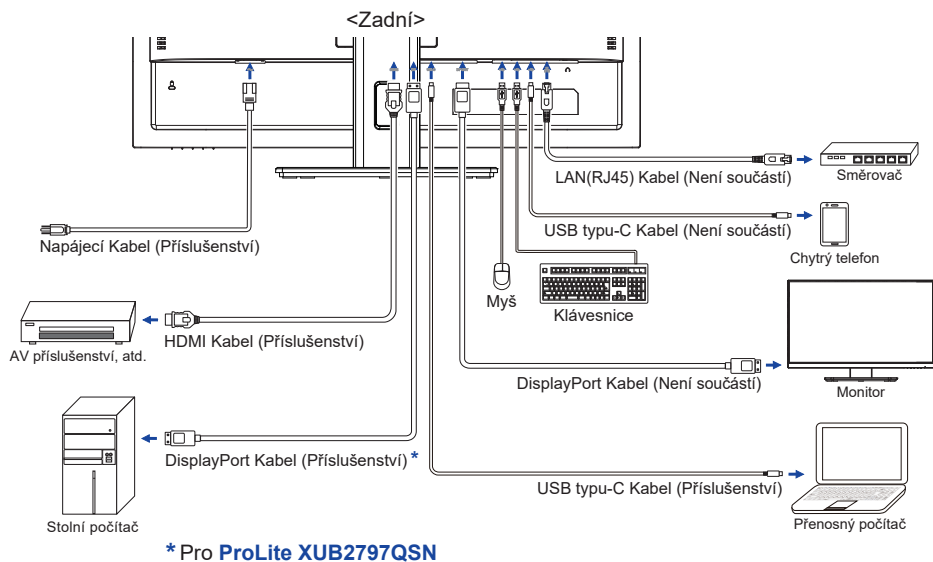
<Zadní>

LAN(RJ45) Kabel (Není součástí)

Směrovač

USB typu-C Kabel (Není součástí)

Chytrý telefon

Napájecí Kabel (Příslušenství)

Myš

Klávesnice

AV příslušenství, atd.

HDMI Kabel (Příslušenství)

DisplayPort Kabel (Není součástí)

Monitor

DisplayPort Kabel (Příslušenství) *

USB typu-C Kabel (Příslušenství)

Stolní počítač

Přenosný počítač

* Pro ProLite XUB2797QSN